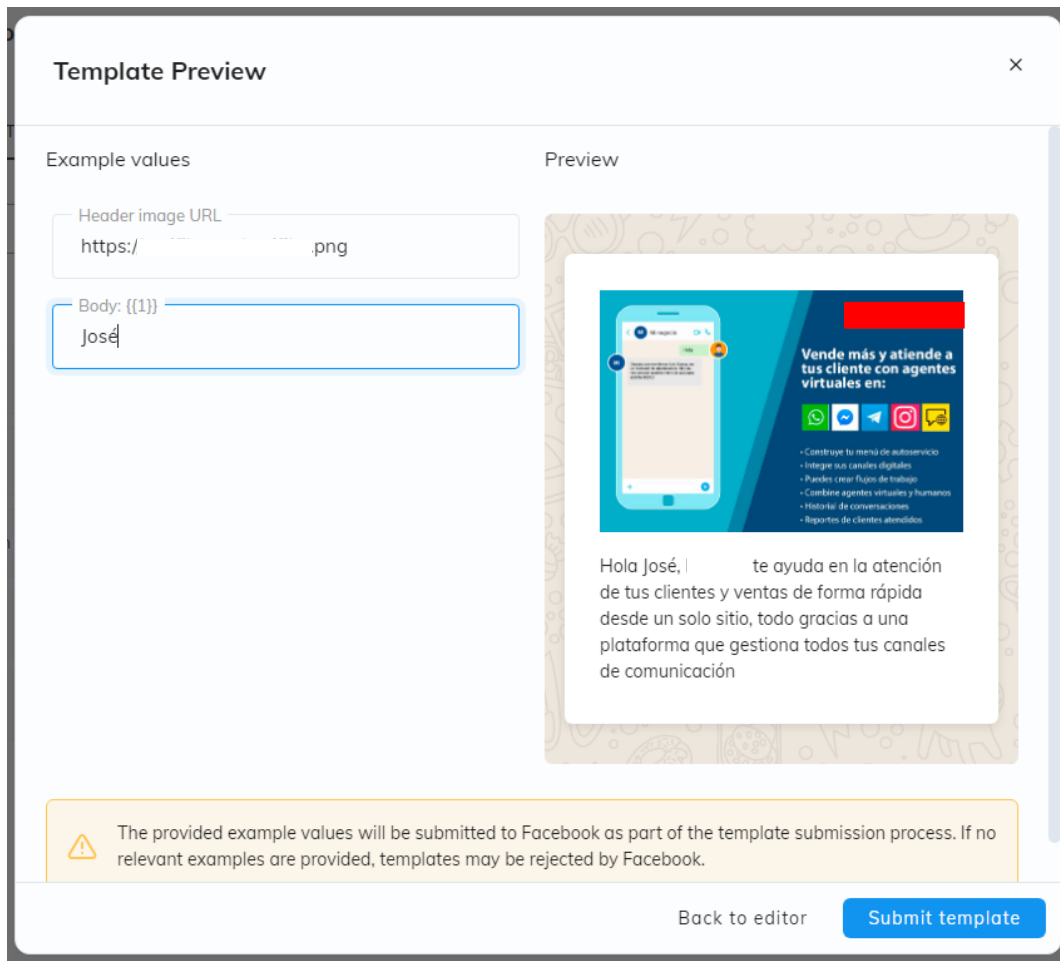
Template Preview

×

Example values

Header image URL
https:/ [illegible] .png

Body: {{1}}
José

Preview

Mi negocio

Hola

Vende más y atiende a tus cliente con agentes virtuales en:

• Construye tu menú de autoservicio
• Integre sus canales digitales
• Puedes crear flujos de trabajo
• Combine agentes virtuales y humanos
• Historial de conversaciones
• Reportes de clientes atendidos

Hola José, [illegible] te ayuda en la atención de tus clientes y ventas de forma rápida desde un solo sitio, todo gracias a una plataforma que gestiona todos tus canales de comunicación

The provided example values will be submitted to Facebook as part of the template submission process. If no relevant examples are provided, templates may be rejected by Facebook.

Back to editor

Submit template